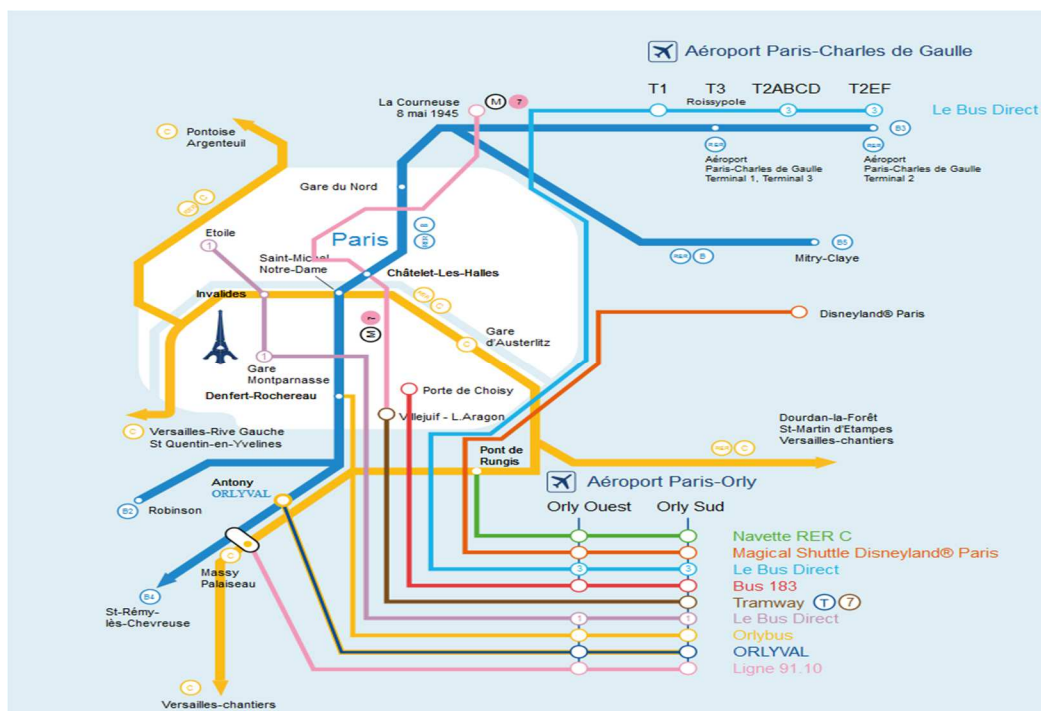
Aéroport Paris-Charles de Gaulle

T1 T3 T2ABCD T2EF

Roissypole

Le Bus Direct

La Courneuse 8 mai 1945

M 7

3 3 B3

Aéroport Paris-Charles de Gaulle Terminal 1, Terminal 3

Aéroport Paris-Charles de Gaulle Terminal 2

C Pontoise Argenteuil

Gare du Nord

Paris

Etoile

1

Saint-Michel Notre-Dame

Châtelet-Les-Halles

B5 Mitry-Claye

B

Invalides

Disneyland® Paris

7 M

Gare d'Austerlitz

C

1 Gare Montparnasse

Denfert-Rochereau

Porte de Choisy

Villejuif - L.Aragon

C Versailles-Rive Gauche St Quentin-en-Yvelines

Dourdan-la-Forêt St-Martin d'Etampes Versailles-chantiers

C

Pont de Rungis

Antony ORLYVAL

Aéroport Paris-Orly

B2 Robinson

Orly Ouest Orly Sud

Navette RER C

Magical Shuttle Disneyland® Paris

3 3 Le Bus Direct

Bus 183

Tramway T 7

1 1 Le Bus Direct

Orlybus

ORLYVAL

Ligne 91.10

C Massy Palaiseau

B4 St-Rémy-lès-Chevreuse

C Versailles-chantiers